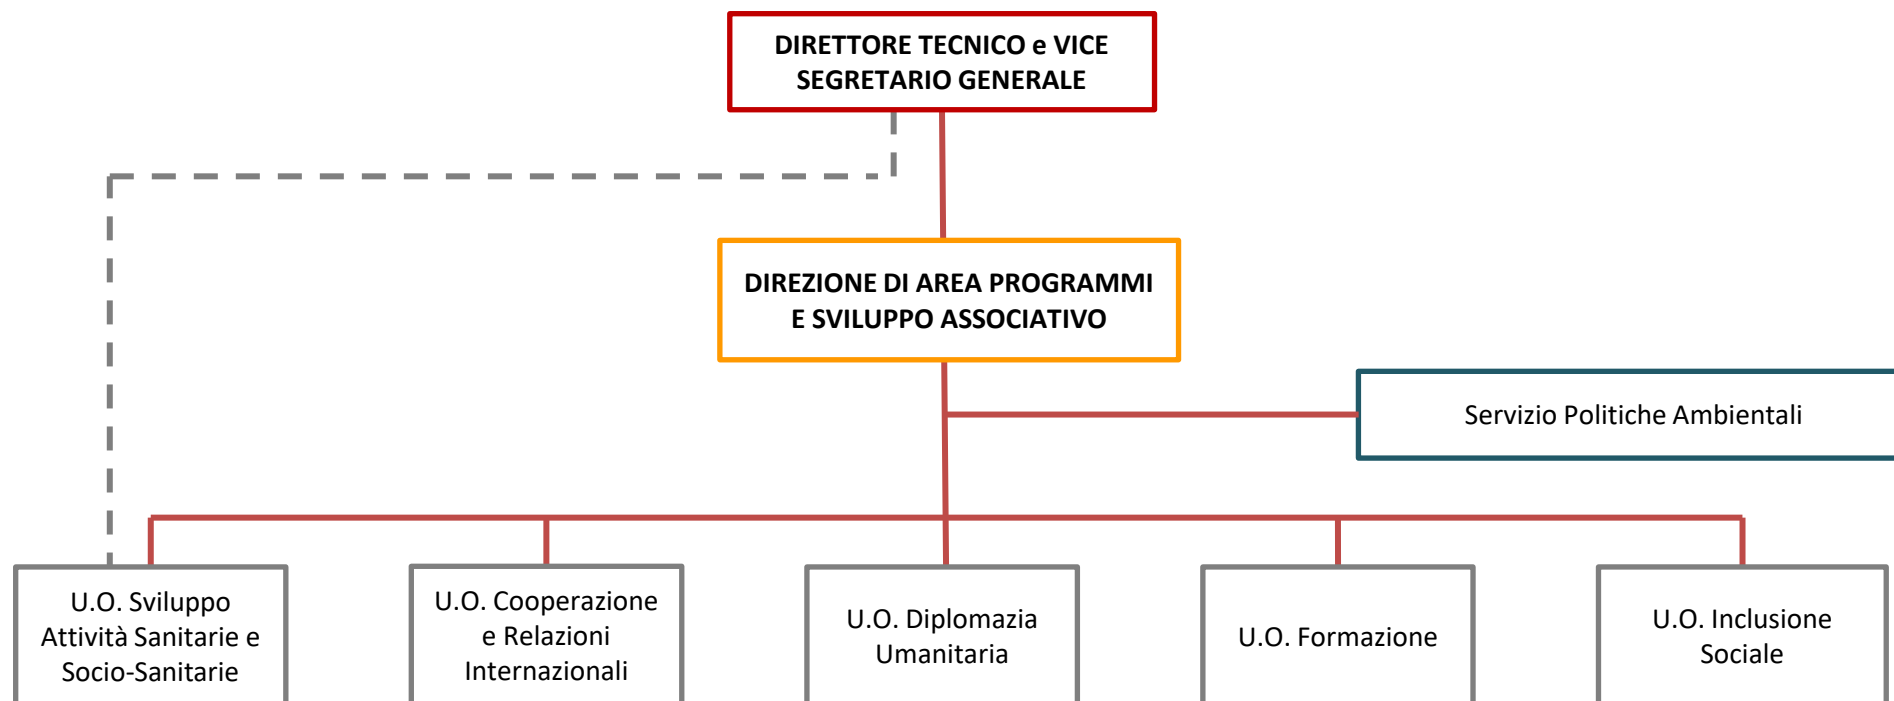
DIRETTORE TECNICO e VICE SEGRETARIO GENERALE

DIREZIONE DI AREA PROGRAMMI E SVILUPPO ASSOCIATIVO

Servizio Politiche Ambientali

U.O. Sviluppo Attività Sanitarie e Socio-Sanitarie

U.O. Cooperazione e Relazioni Internazionali

U.O. Diplomazia Umanitaria

U.O. Formazione

U.O. Inclusione Sociale